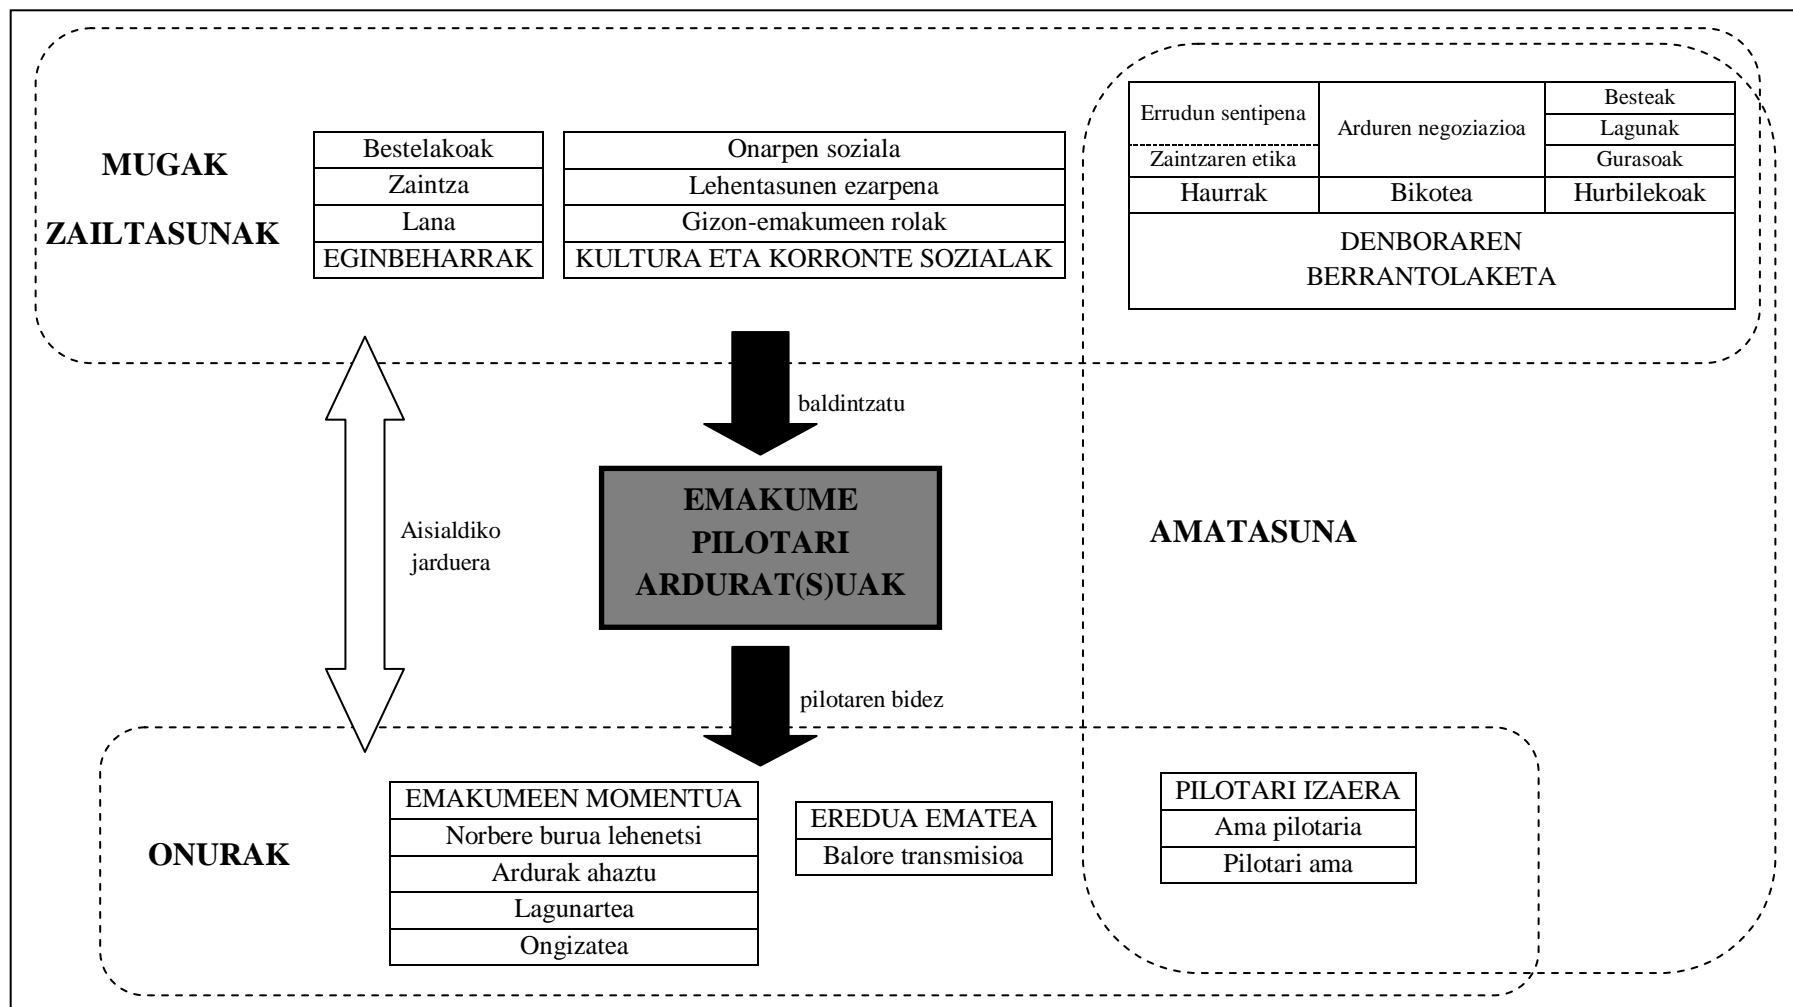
MUGAK

ZAILTASUNAK

| Bestelakoak |
|---|
| Zaintza |
| Lana |
| EGINBEHARRAK |

| Onarpen soziala |
|---|
| Lehentasunen ezarpena |
| Gizon-emakumeen rolak |
| KULTURA ETA KORRONTE SOZIALAK |

| Errudun sentipena / Zaintzaren etika | Arduren negoziazioa | Besteak / Lagunak / Gurasoak |
|---|---|---|
| Haurrak | Bikotea | Hurbilekoak |
| DENBORAREN BERRANTOLAKETA | | |

baldintzatu

Aisialdiko jarduera

EMAKUME PILOTARI ARDURAT(S)UAK

AMATASUNA

pilotaren bidez

ONURAK

| EMAKUMEEN MOMENTUA |
|---|
| Norbere burua lehenetsi |
| Ardurak ahaztu |
| Lagunartea |
| Ongizatea |

| EREDUA EMATEA |
|---|
| Balore transmisioa |

| PILOTARI IZAERA |
|---|
| Ama pilotaria |
| Pilotari ama |